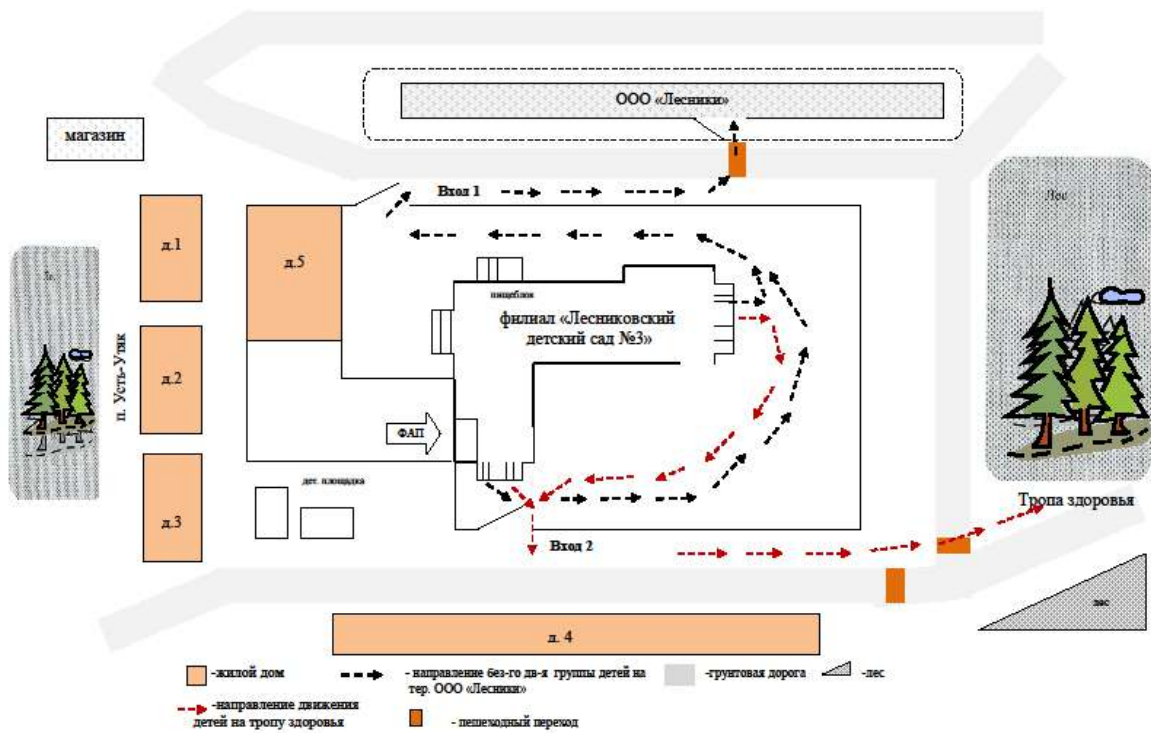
ООО «Лесники»

магазин

Вход 1

Лес

д.1

д.5

пищеблок

филиал «Лесниковский детский сад №3»

п. Усть-Уяк

д.2

ФАП

дет. площадка

д.3

Тропа здоровья

Вход 2

лес

д. 4

-жилой дом

- направление без-го дв-я группы детей на тер. ООО «Лесники»

-грунтовая дорога

-лес

-направление движения детей на тропу здоровья

- пешеходный переход